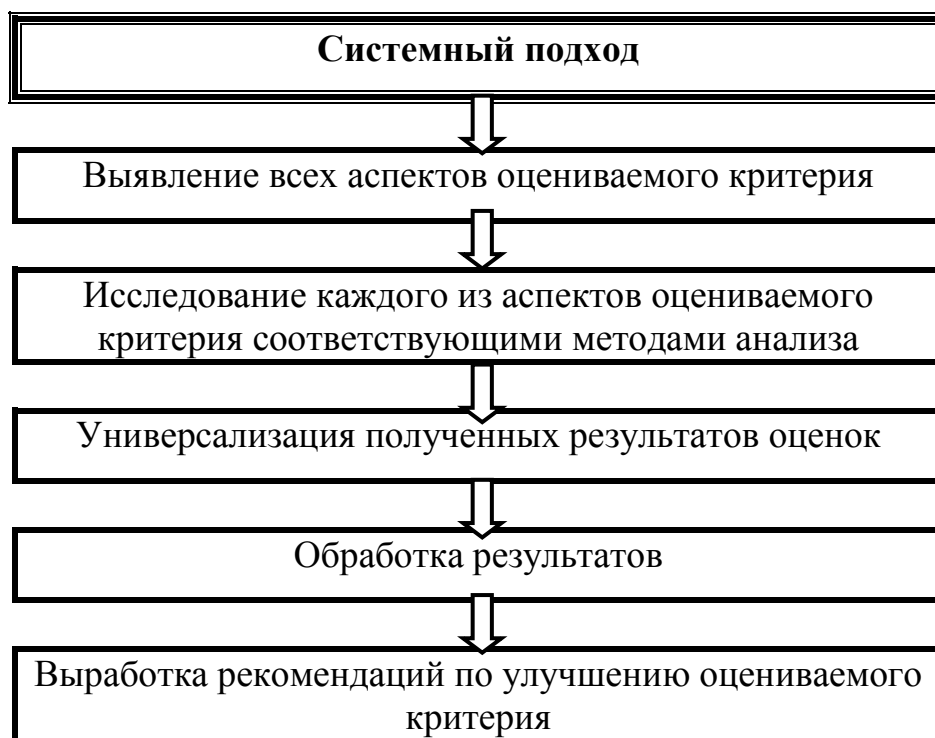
Системный подход

Выявление всех аспектов оцениваемого критерия

Исследование каждого из аспектов оцениваемого критерия соответствующими методами анализа

Универсализация полученных результатов оценок

Обработка результатов

Выработка рекомендаций по улучшению оцениваемого критерия